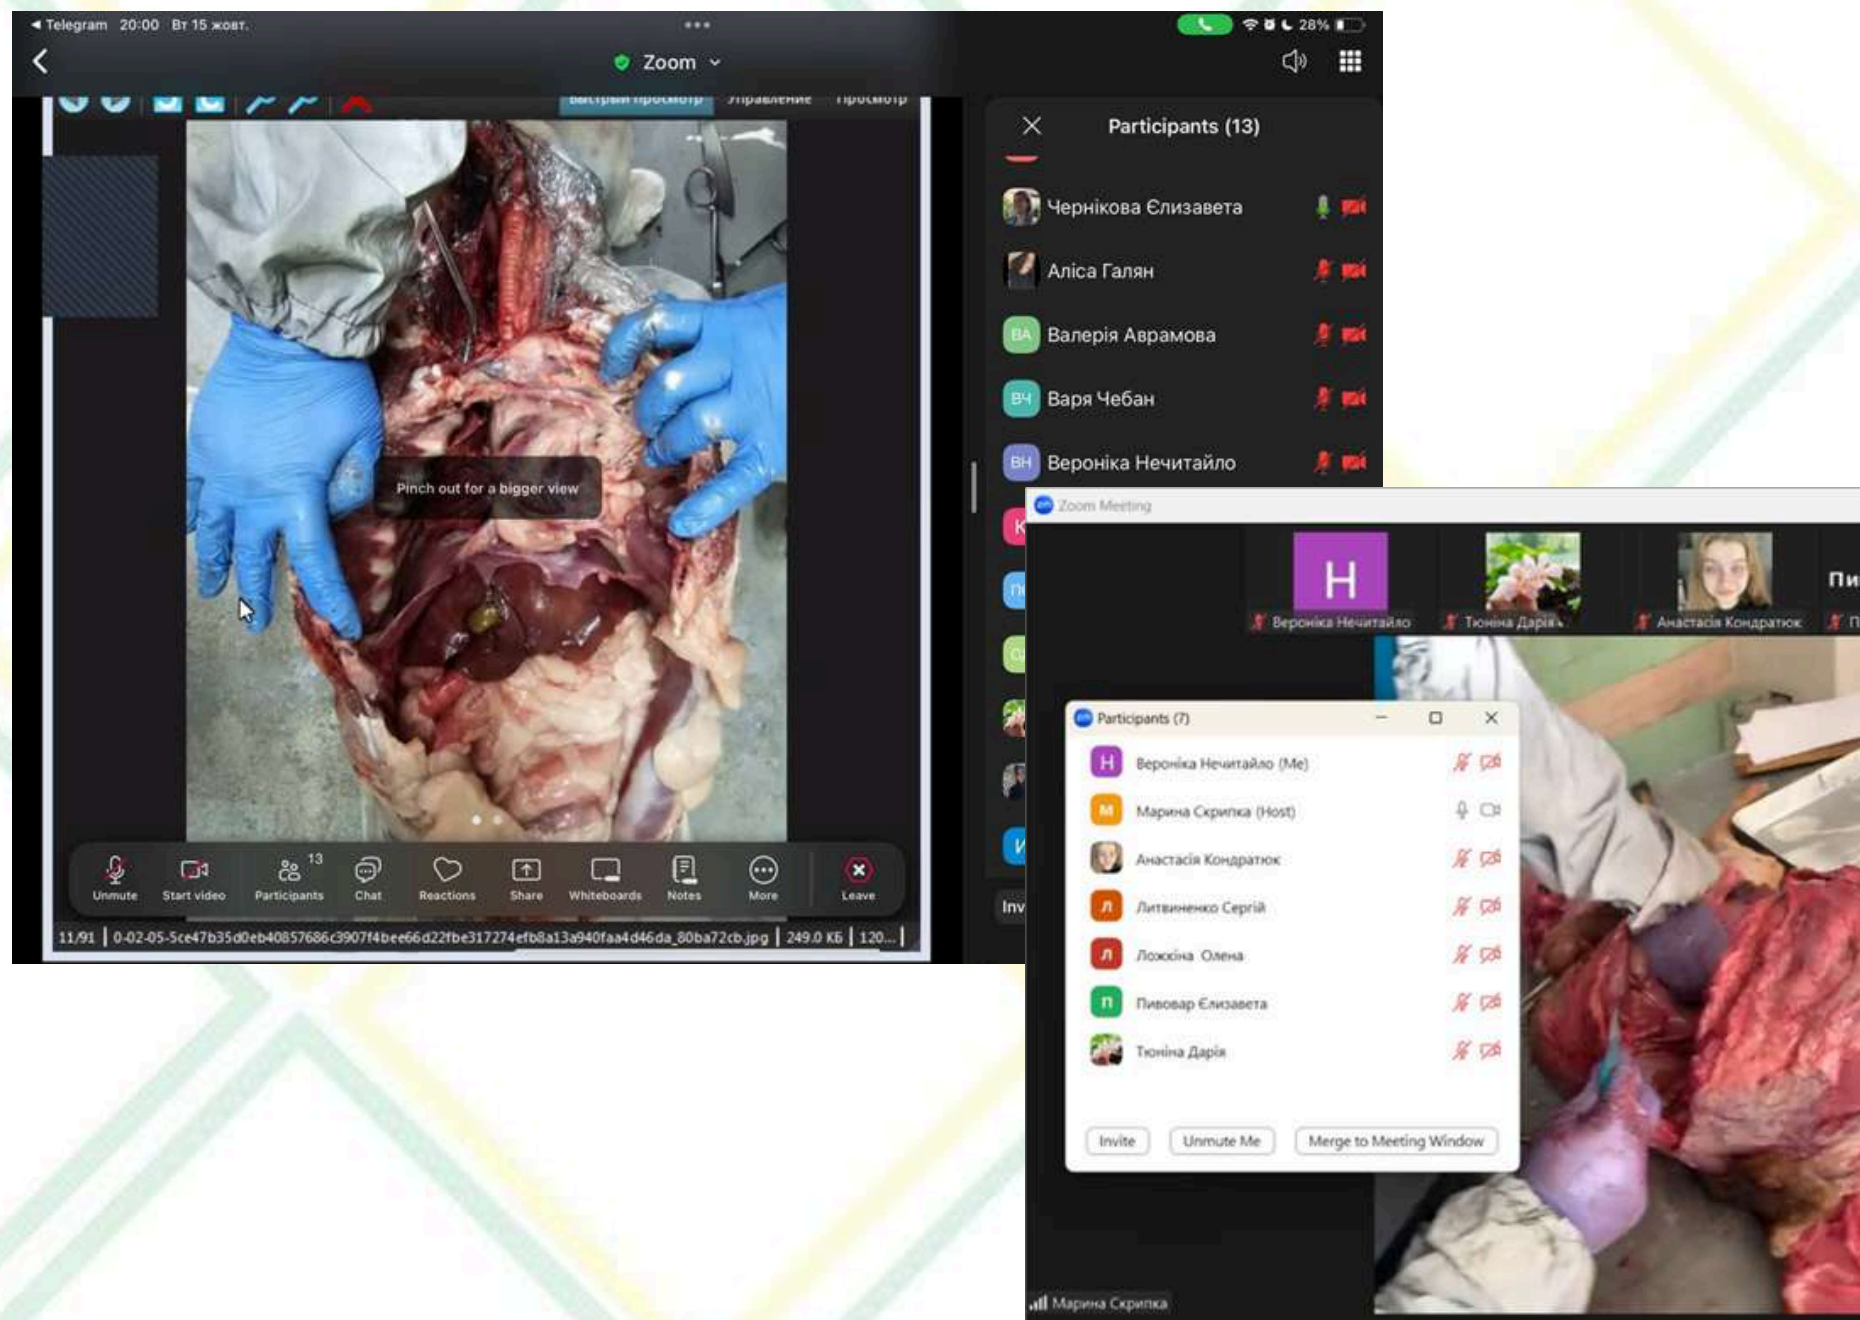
◂ Telegram 20:00 Вт 15 жовт.

28%

Zoom

Быстрый просмотр Управление Просмотр

Participants (13)

Чернікова Єлизавета

Аліса Галян

ВА Валерія Аврамова

ВЧ Варя Чебан

ВН Вероніка Нечитайло

Pinch out for a bigger view

Unmute Start video Participants 13 Chat Reactions Share Whiteboards Notes More Leave

11/91 | 0-02-05-5ce47b35d0eb40857686c3907f4bee66d22fbe317274efb8a13a940faa4d46da_80ba72cb.jpg | 249.0 КБ | 120...

Inv

Zoom Meeting

Н

Вероніка Нечитайло

Тюніна Дарія

Анастасія Кондратюк

Пи

Participants (7)

Вероніка Нечитайло (Me)

Марина Скрипка (Host)

Анастасія Кондратюк

Литвиненко Сергій

Ложкіна Олена

Пивовар Єлизавета

Тюніна Дарія

Invite Unmute Me Merge to Meeting Window

Марина Скрипка